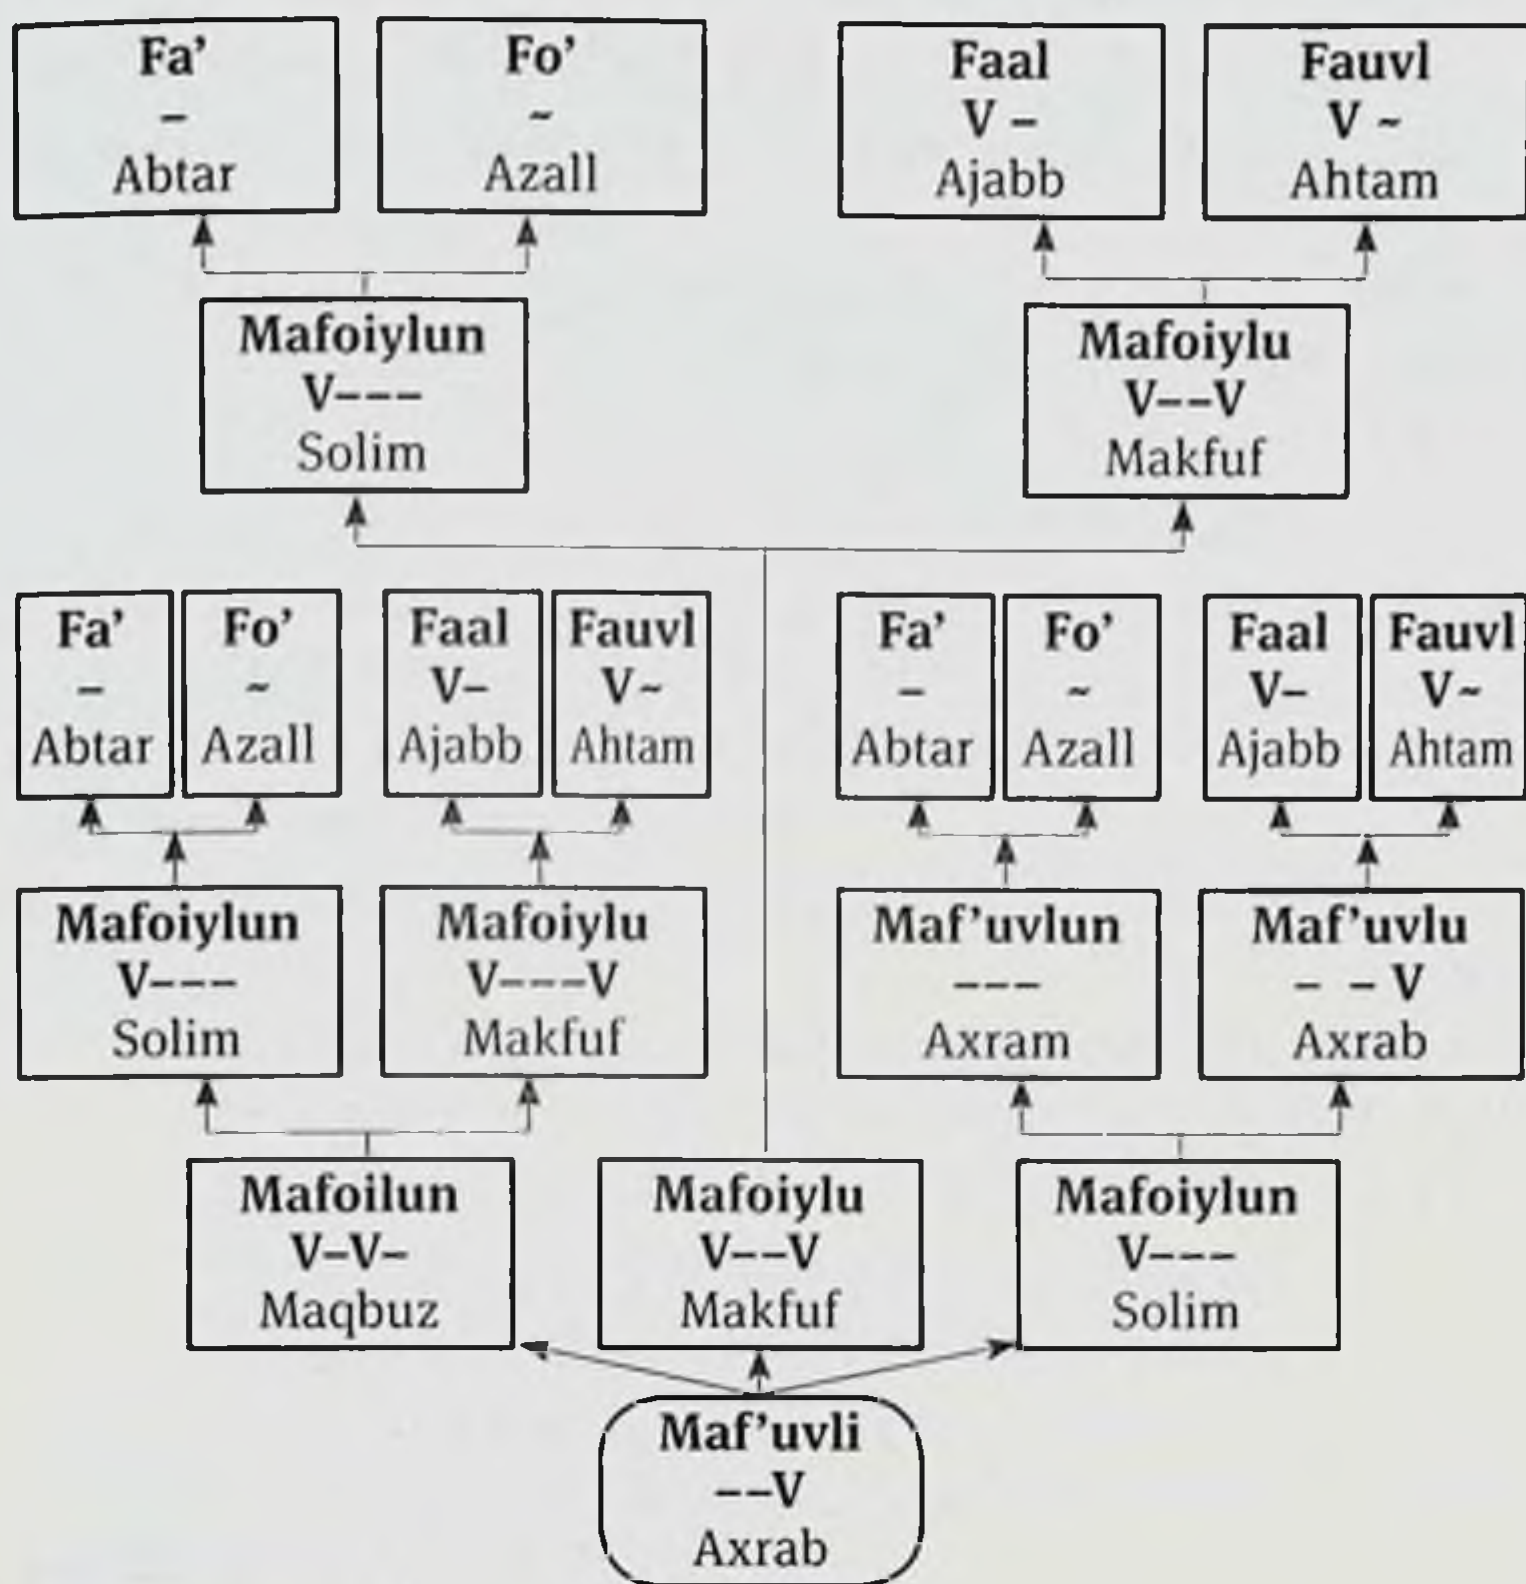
Fa’
–
Abtar

Fo’
~
Azall

Faal
V –
Ajabb

Fauvl
V ~
Ahtam

Mafoiylun
V–––
Solim

Mafoiylu
V––V
Makfuf

Fa’
–
Abtar

Fo’
~
Azall

Faal
V–
Ajabb

Fauvl
V~
Ahtam

Fa’
–
Abtar

Fo’
~
Azall

Faal
V–
Ajabb

Fauvl
V~
Ahtam

Mafoiylun
V–––
Solim

Mafoiylu
V–––V
Makfuf

Maf’uvlun
–––
Axram

Maf’uvlu
– – V
Axrab

Mafoilun
V–V–
Maqbuz

Mafoiylu
V––V
Makfuf

Mafoiylun
V–––
Solim

Maf’uvli
––V
Axrab